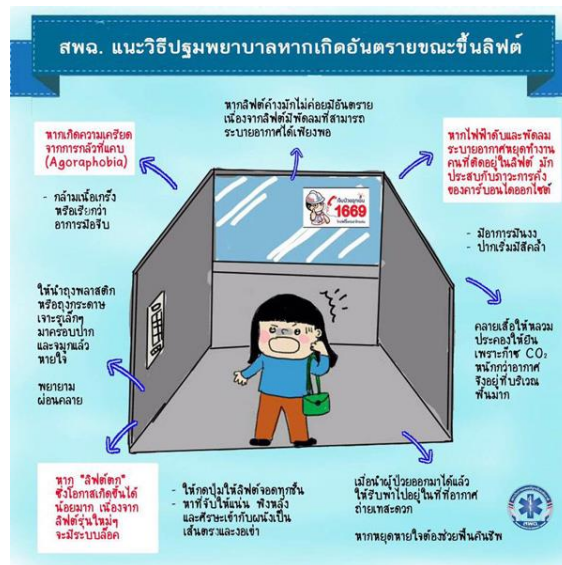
สพฉ. แนะวิธีปฐมพยาบาลหากเกิดอันตรายขณะขึ้นลิฟต์

หากลิฟต์ค้างมักไม่ค่อยมีอันตราย เนื่องจากลิฟต์มีพัดลมที่สามารถระบายอากาศได้เพียงพอ

หากเกิดความเครียดจากการกลัวที่แคบ (Agoraphobia)

- กล้ามเนื้อเกร็ง หรือเรียกว่าอาการมือจีบ

หากไฟฟ้าดับและพัดลมระบายอากาศหยุดทำงาน คนที่ติดอยู่ในลิฟต์ มักประสบกับภาวะการคั่งของคาร์บอนไดออกไซด์

- มีอาการมึนงง
- ปากเริ่มมีสีคล้ำ

เจ็บป่วยฉุกเฉิน 1669

ให้นำถุงพลาสติกหรือถุงกระดาษ เจาะรูเล็กๆ มาครอบปากและจมูกแล้วหายใจ

พยายามผ่อนคลาย

คลายเสื้อให้หลวม ประคองให้ยืน เพราะก๊าซ $CO_2$ หนักกว่าอากาศ จึงอยู่ที่บริเวณพื้นมาก

หาก "ลิฟต์ตก" ซึ่งโอกาสเกิดขึ้นได้น้อยมาก เนื่องจากลิฟต์รุ่นใหม่ๆ จะมีระบบล็อค

- ให้กดปุ่มให้ลิฟต์จอดทุกชั้น
- หาที่จับให้แน่น พิงหลังและศีรษะเข้ากับผนังเป็นเส้นตรงและงอเข่า

เมื่อนำผู้ป่วยออกมาได้แล้ว ให้รีบพาไปอยู่ในที่ที่อากาศถ่ายเทสะดวก

หากหยุดหายใจต้องช่วยฟื้นคืนชีพ